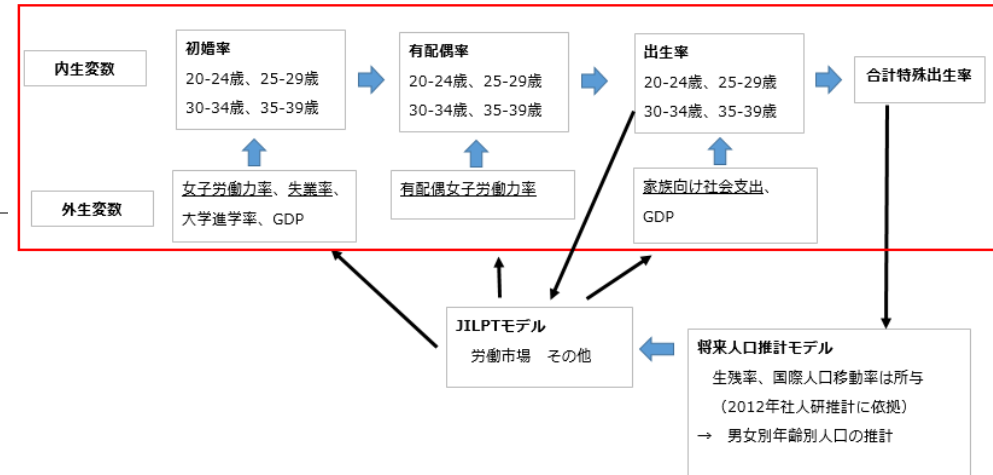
内生変数

初婚率
20-24歳、25-29歳
30-34歳、35-39歳

有配偶率
20-24歳、25-29歳
30-34歳、35-39歳

出生率
20-24歳、25-29歳
30-34歳、35-39歳

合計特殊出生率

外生変数

女子労働力率、失業率、大学進学率、GDP

有配偶女子労働力率

家族向け社会支出、GDP

JILPTモデル
労働市場　その他

将来人口推計モデル
生残率、国際人口移動率は所与
（2012年社人研推計に依拠）
→　男女別年齢別人口の推計